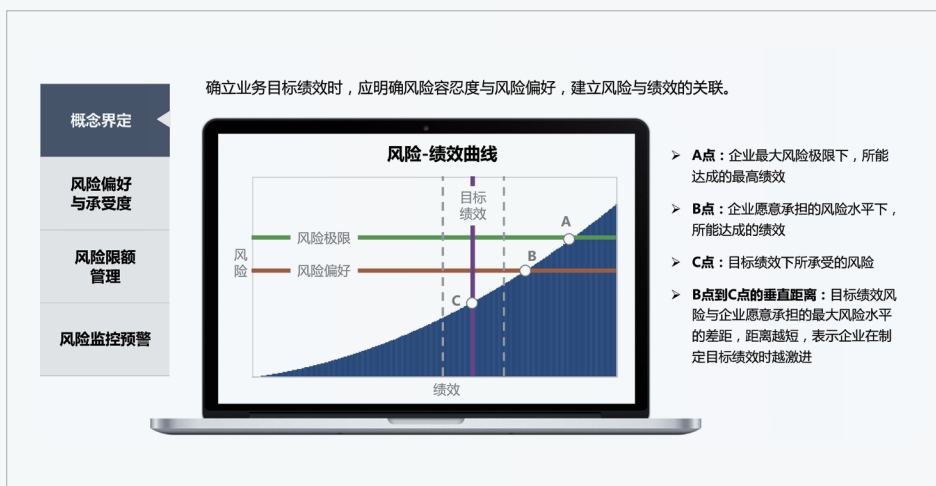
概念界定

风险偏好与承受度

风险限额管理

风险监控预警

确立业务目标绩效时，应明确风险容忍度与风险偏好，建立风险与绩效的关联。

风险-绩效曲线

目标绩效

风险

风险极限

风险偏好

A

B

C

绩效

➢ A点：企业最大风险极限下，所能达成的最高绩效

➢ B点：企业愿意承担的风险水平下，所能达成的绩效

➢ C点：目标绩效下所承受的风险

➢ B点到C点的垂直距离：目标绩效风险与企业愿意承担的最大风险水平的差距，距离越短，表示企业在制定目标绩效时越激进